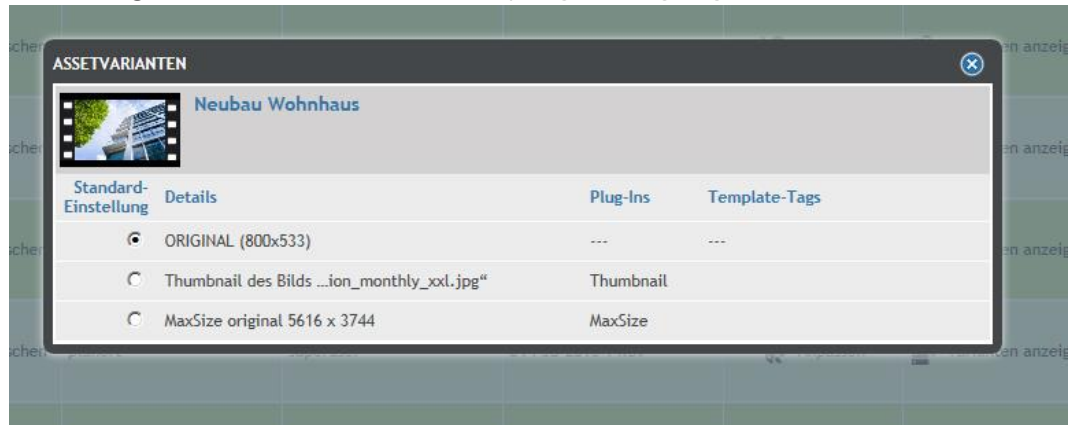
ASSETVARIANTEN

Neubau Wohnhaus

| Standard-Einstellung | Details | Plug-Ins | Template-Tags |
|---|---|---|---|
| ◉ | ORIGINAL (800x533) | --- | --- |
| ○ | Thumbnail des Bilds ...ion_monthly_xxl.jpg“ | Thumbnail | |
| ○ | MaxSize original 5616 x 3744 | MaxSize | |